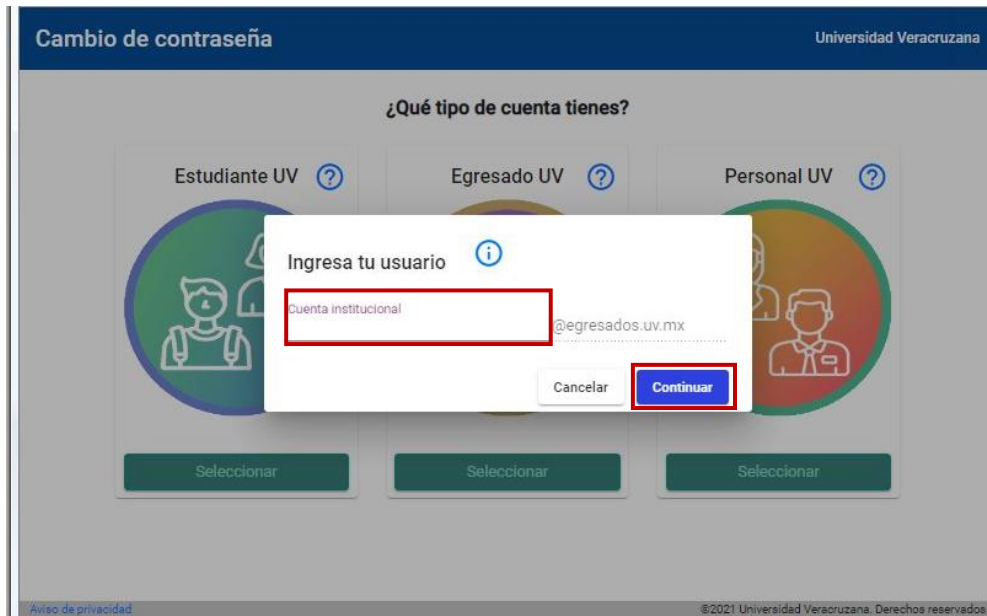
Cambio de contraseña

Universidad Veracruzana

¿Qué tipo de cuenta tienes?

Estudiante UV

Egresado UV

Personal UV

Ingresa tu usuario

Cuenta institucional

@egresados.uv.mx

Cancelar

Continuar

Seleccionar

Seleccionar

Seleccionar

Aviso de privacidad

©2021 Universidad Veracruzana. Derechos reservados